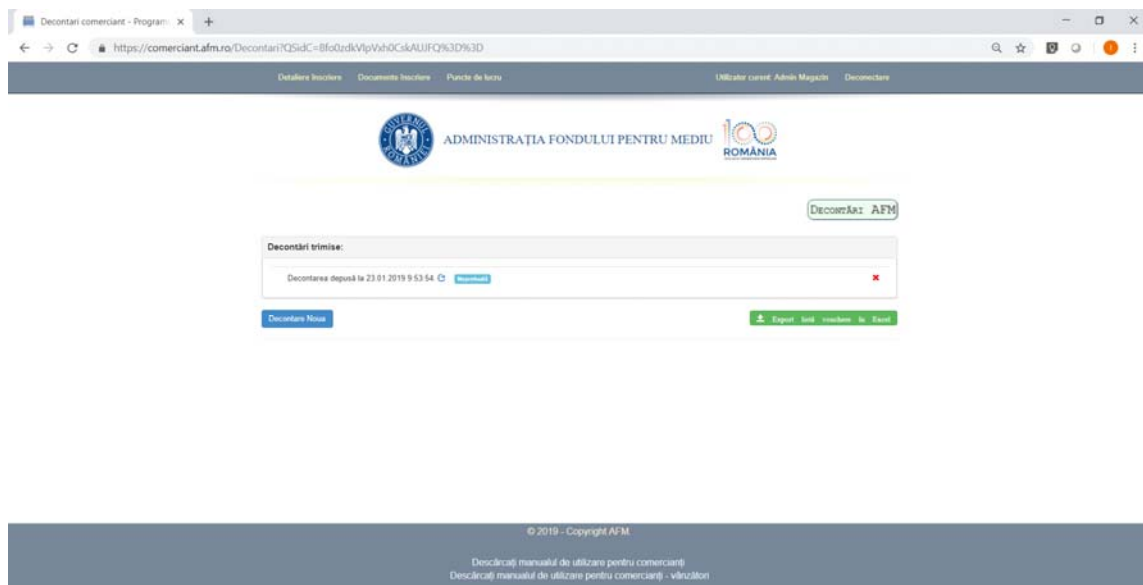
Decontari comerciant - Program ×

https://comerciant.afm.ro/Decontari?QSidC=8fo0zdkVlpVxh0CskAUJFQ%3D%3D

Detaliere Inscriere Documente Inscriere Puncte de lucru

Utilizator curent: Admin Magazin Deconectare

GUVERNUL ROMÂNIEI

ADMINISTRAȚIA FONDULUI PENTRU MEDIU

100 ROMÂNIA

DECONTĂRI AFM

Decontări trimise:

Decontarea depusă la 23.01.2019 9:53:54 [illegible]

Decontare Noua

Export listă vouchere în Excel

© 2019 - Copyright AFM.

Descărcați manualul de utilizare pentru comercianți
Descărcați manualul de utilizare pentru comercianți - vânzători